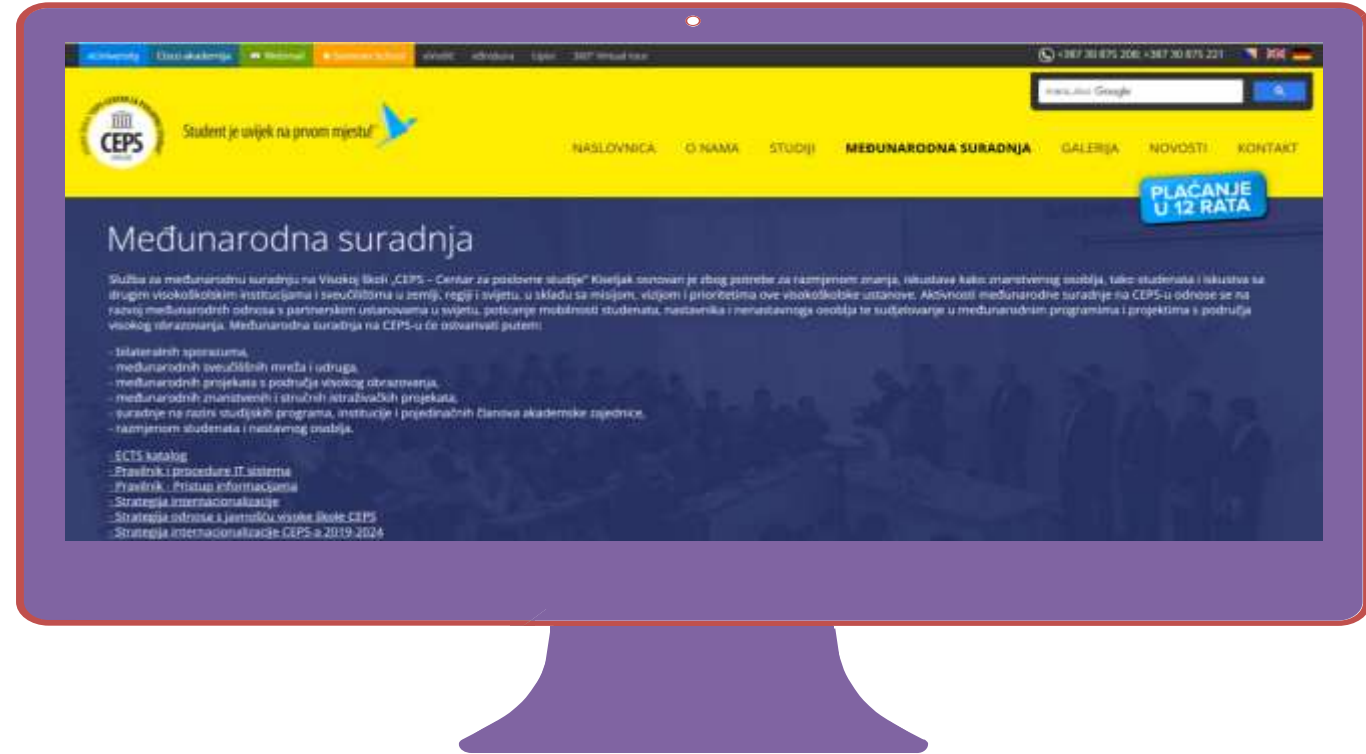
eUniversity Cisco akademija Webmail Summer School eIndeks eBiblioteka Upisi 360° Virtual tour

+387 30 875 200; +387 30 875 221

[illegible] Google

CEPS

Student je uvijek na prvom mjestu!

NASLOVNICA O NAMA STUDIJI MEĐUNARODNA SURADNJA GALERIJA NOVOSTI KONTAKT

PLAĆANJE U 12 RATA

Međunarodna suradnja

Služba za međunarodnu suradnju na Visokoj školi „CEPS – Centar za poslovne studije" Kiseljak osnovan je zbog potrebe za razmjenom znanja, iskustava kako znanstvenog osoblja, tako studenata i iskustva sa drugim visokoškolskim institucijama i sveučilištima u zemlji, regiji i svijetu, u skladu sa misijom, vizijom i prioritetima ove visokoškolske ustanove. Aktivnosti međunarodne suradnje na CEPS-u odnose se na razvoj međunarodnih odnosa s partnerskim ustanovama u svijetu, poticanje mobilnosti studenata, nastavnika i nenastavnog osoblja te sudjelovanje u međunarodnim programima i projektima s područja visokog obrazovanja. Međunarodna suradnja na CEPS-u će ostvarivati putem:

- bilateralnih sporazuma,
- međunarodnih sveučilišnih mreža i udruga,
- međunarodnih projekata s područja visokog obrazovanja,
- međunarodnih znanstvenih i stručnih istraživačkih projekata,
- suradnje na razini studijskih programa, institucije i pojedinačnih članova akademske zajednice,
- razmjenom studenata i nastavnog osoblja.

- ECTS katalog
- Pravilnik i procedure IT sistema
- Pravilnik - Pristup informacijama
- Strategija internacionalizacije
- Strategija odnosa s javnošću visoke škole CEPS
- Strategija internacionalizacije CEPS-a 2019-2024